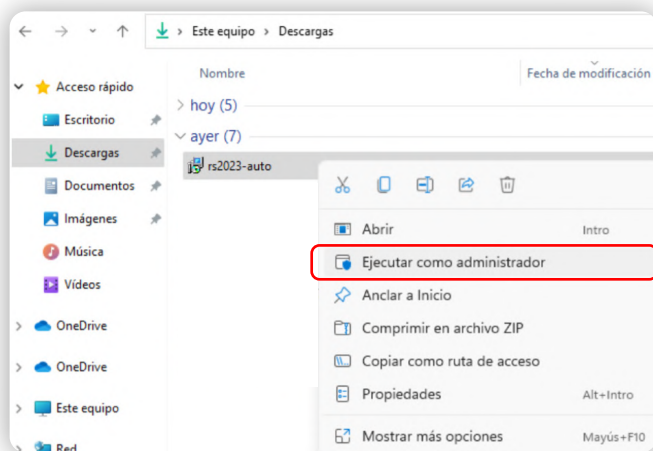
Este equipo > Descargas

Nombre
Fecha de modificación

hoy (5)
ayer (7)
rs2023-auto

Acceso rápido
Escritorio
Descargas
Documentos
Imágenes
Música
Vídeos
OneDrive
OneDrive
Este equipo
Red

Abrir	Intro
Ejecutar como administrador
Anclar a Inicio
Comprimir en archivo ZIP
Copiar como ruta de acceso
Propiedades	Alt+Intro
Mostrar más opciones	Mayús+F10